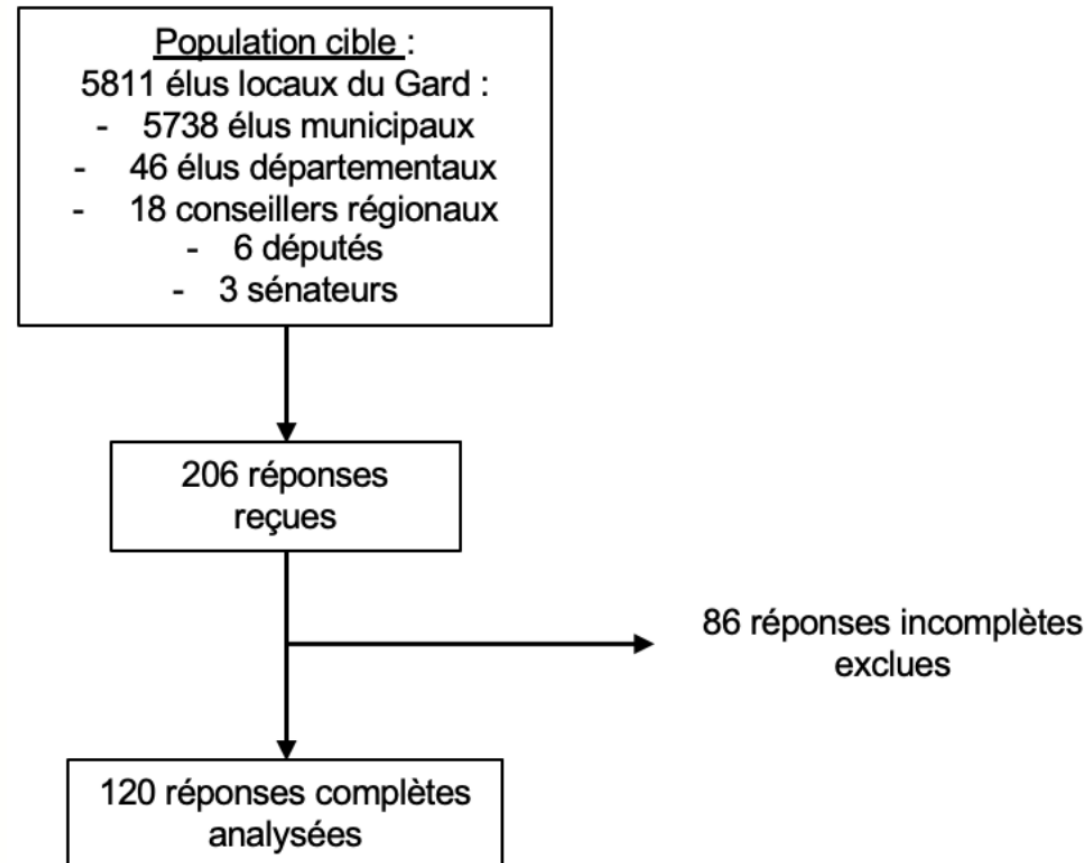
Population cible :
5811 élus locaux du Gard :
- 5738 élus municipaux
- 46 élus départementaux
- 18 conseillers régionaux
- 6 députés
- 3 sénateurs

206 réponses reçues

86 réponses incomplètes exclues

120 réponses complètes analysées